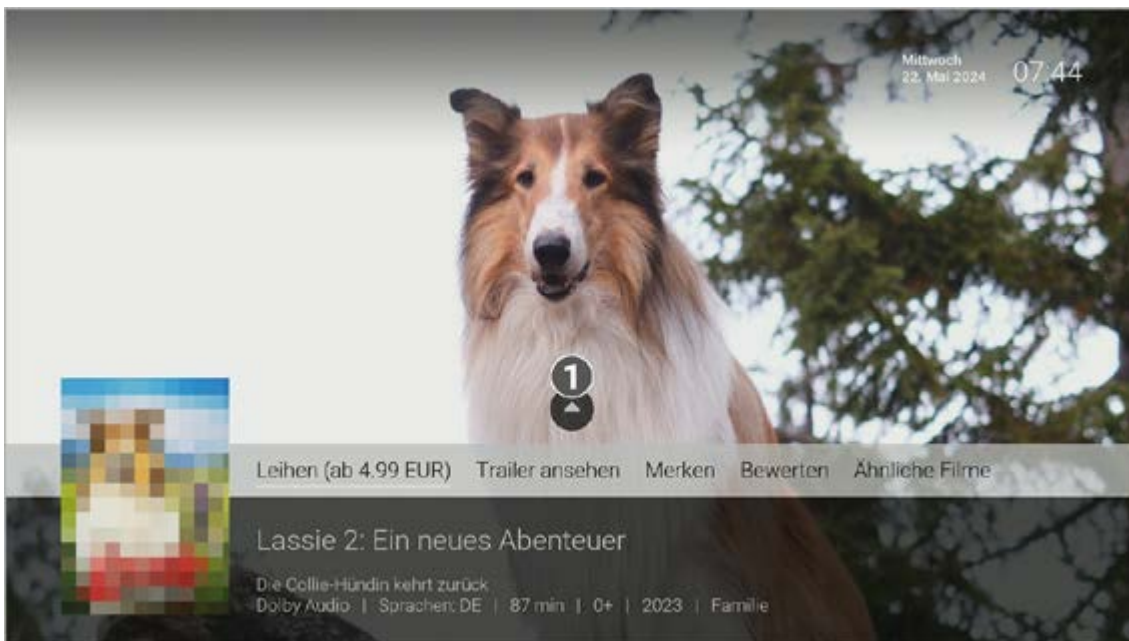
Mittwoch
22. Mai 2024 07:44

1

Leihen (ab 4.99 EUR) Trailer ansehen Merken Bewerten Ähnliche Filme

Lassie 2: Ein neues Abenteuer

Die Collie-Hündin kehrt zurück
Dolby Audio | Sprachen: DE | 87 min | 0+ | 2023 | Familie